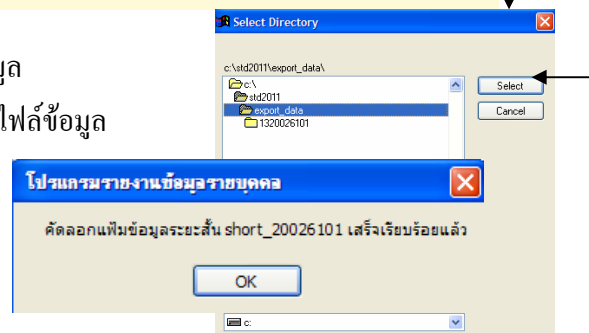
มูล

ไฟล์ข้อมูล

Select Directory

c:\std2011\export_data\

c:\

std2011

export_data

1320026101

Select

Cancel

โปรแกรมรายงานข้อมูลรายบุคคล

คัดลอกแฟ้มข้อมูลระยะสั้น short_20026101 เสร็จเรียบร้อยแล้ว

OK

c: